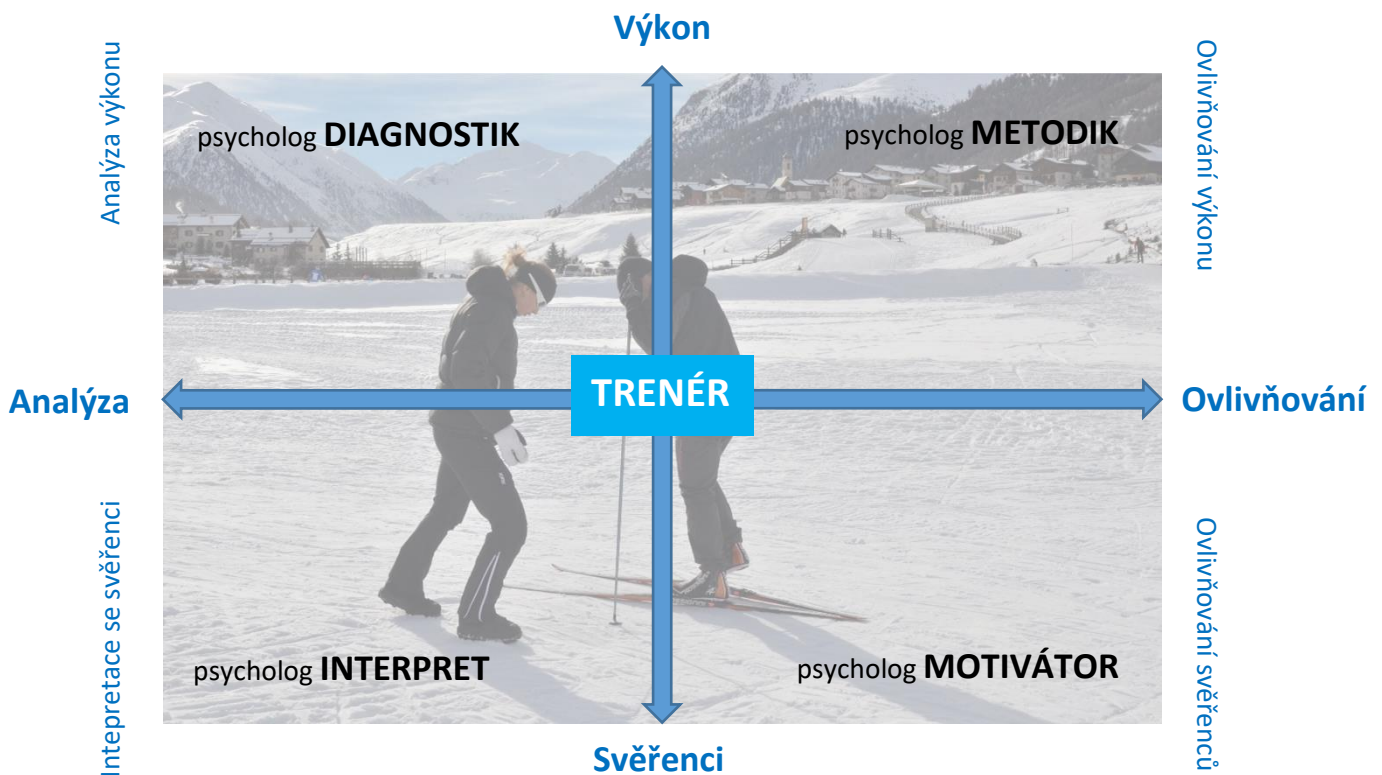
Výkon

Analýza výkonu

Ovlivňování výkonu

psycholog DIAGNOSTIK

psycholog METODIK

Analýza

TRENÉR

Ovlivňování

Intepretace se svěřenci

Ovlivňování svěřenců

psycholog INTERPRET

psycholog MOTIVÁTOR

Svěřenci